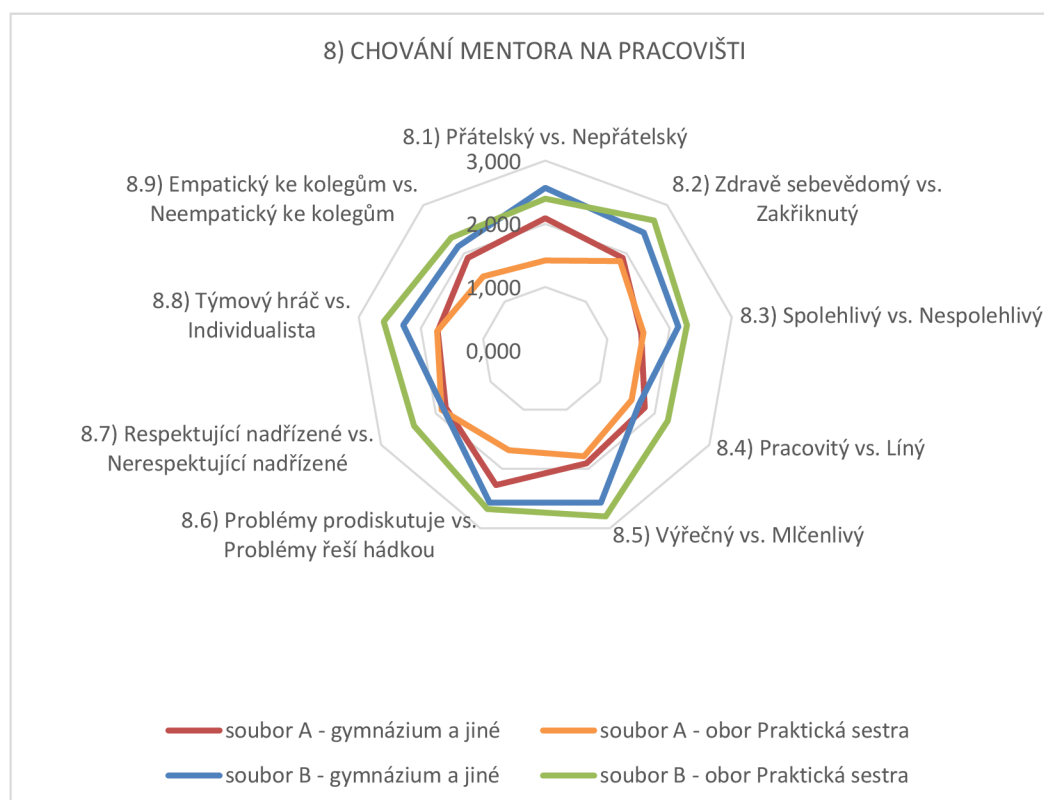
8) CHOVÁNÍ MENTORA NA PRACOVIŠTI

8.1) Přátelský vs. Nepřátelský

3,000

2,000

1,000

0,000

8.2) Zdravě sebevědomý vs. Zakřiknutý

8.3) Spolehlivý vs. Nespolehlivý

8.4) Pracovitý vs. Líný

8.5) Výřečný vs. Mlčenlivý

8.6) Problémy prodiskutuje vs. Problémy řeší hádkou

8.7) Respektující nadřízené vs. Nerespektující nadřízené

8.8) Týmový hráč vs. Individualista

8.9) Empatický ke kolegům vs. Neempatický ke kolegům

soubor A - gymnázium a jiné
soubor A - obor Praktická sestra
soubor B - gymnázium a jiné
soubor B - obor Praktická sestra